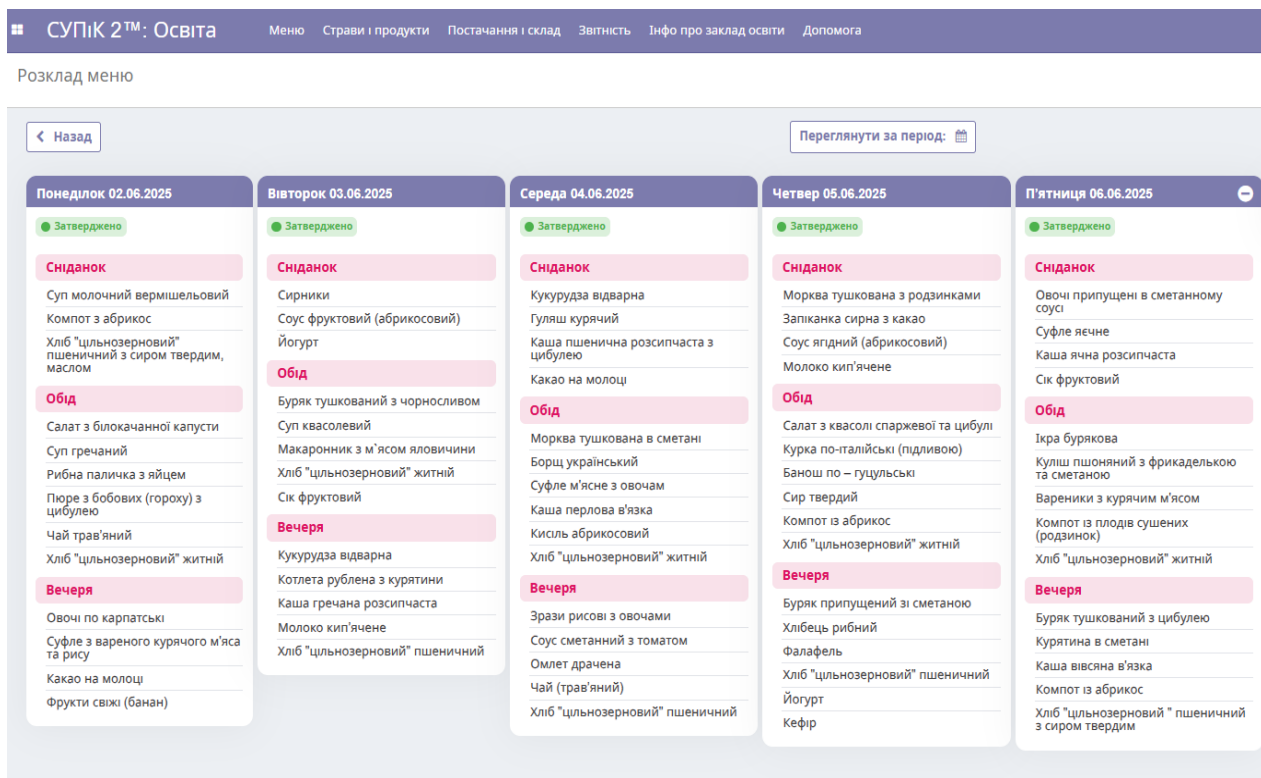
СУПіК 2™: Освіта
Меню
Страви і продукти
Постачання і склад
Звітність
Інфо про заклад освіти
Допомога

Розклад меню

Назад
Переглянути за період:

Понеділок 02.06.2025
Затверджено
Сніданок
Суп молочний вермішельовий
Компот з абрикос
Хліб "цільнозерновий" пшеничний з сиром твердим, маслом
Обід
Салат з білокачанної капусти
Суп гречаний
Рибна паличка з яйцем
Пюре з бобових (гороху) з цибулею
Чай трав'яний
Хліб "цільнозерновий" житній
Вечеря
Овочі по карпатські
Суфле з вареного курячого м'яса та рису
Какао на молоці
Фрукти свіжі (банан)

Вівторок 03.06.2025
Затверджено
Сніданок
Сирники
Соус фруктовий (абрикосовий)
Йогурт
Обід
Буряк тушкований з чорносливом
Суп квасолевий
Макаронник з м'ясом яловичини
Хліб "цільнозерновий" житній
Сік фруктовий
Вечеря
Кукурудза відварна
Котлета рублена з курятини
Каша гречана розсипчаста
Молоко кип'ячене
Хліб "цільнозерновий" пшеничний

Середа 04.06.2025
Затверджено
Сніданок
Кукурудза відварна
Гуляш курячий
Каша пшенична розсипчаста з цибулею
Какао на молоці
Обід
Морква тушкована в сметані
Борщ український
Суфле м'ясне з овочам
Каша перлова в'язка
Кисіль абрикосовий
Хліб "цільнозерновий" житній
Вечеря
Зрази рисові з овочами
Соус сметанний з томатом
Омлет драчена
Чай (трав'яний)
Хліб "цільнозерновий" пшеничний

Четвер 05.06.2025
Затверджено
Сніданок
Морква тушкована з родзинками
Запіканка сирна з какао
Соус ягідний (абрикосовий)
Молоко кип'ячене
Обід
Салат з квасолі спаржевої та цибулі
Курка по-італійські (підливою)
Банош по – гуцульські
Сир твердий
Компот із абрикос
Хліб "цільнозерновий" житній
Вечеря
Буряк припущений зі сметаною
Хлібець рибний
Фалафель
Хліб "цільнозерновий" пшеничний
Йогурт
Кефір

П'ятниця 06.06.2025
Затверджено
Сніданок
Овочі припущені в сметанному соусі
Суфле яєчне
Каша ячна розсипчаста
Сік фруктовий
Обід
Ікра бурякова
Куліш пшоняний з фрикаделькою та сметаною
Вареники з курячим м'ясом
Компот із плодів сушених (родзинок)
Хліб "цільнозерновий" житній
Вечеря
Буряк тушкований з цибулею
Курятина в сметані
Каша вівсяна в'язка
Компот із абрикос
Хліб "цільнозерновий " пшеничний з сиром твердим